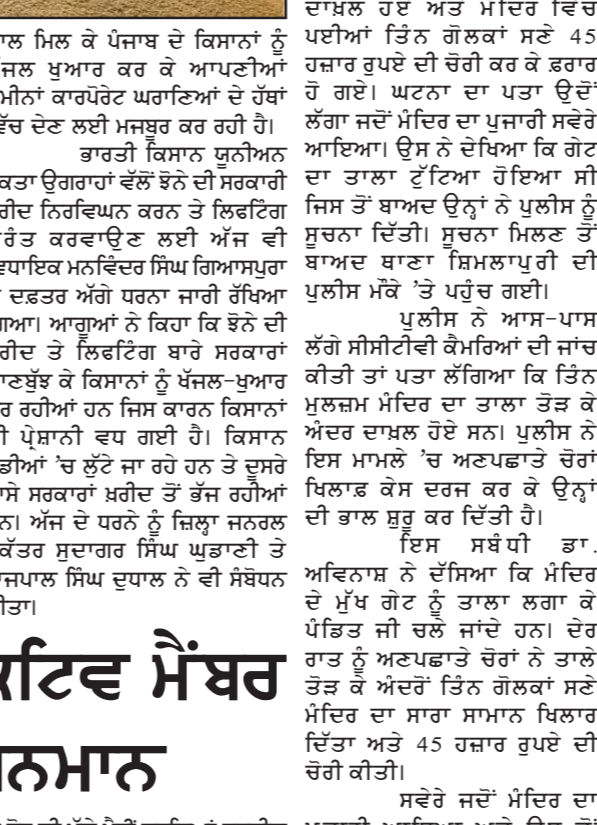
ਾਲ ਮਿਲ ਕੇ ਪੰਜਾਬ ਦੇ ਕਿਸਾਨਾਂ ਨੂੰ ਜਲ ਖੁਆਰ ਕਰ ਕੇ ਆਪਣੀਆਂ ਮੀਨਾਂ ਕਾਰਪੋਰੇਟ ਘਰਾਣਿਆਂ ਦੇ ਹੱਥਾਂ ਵੱਚ ਦੇਣ ਲਈ ਮਜਬੂਰ ਕਰ ਰਹੀ ਹੈ।

ਭਾਰਤੀ ਕਿਸਾਨ ਯੂਨੀਅਨ ਕਤਾ ਉਗਰਾਹਾਂ ਵੱਲੋਂ ਝੋਨੇ ਦੀ ਸਰਕਾਰੀ ਰੀਦ ਨਿਰਵਿਘਨ ਕਰਨ ਤੇ ਲਿਫਟਿੰਗ ਰੰਤ ਕਰਵਾਉਣ ਲਈ ਅੱਜ ਵੀ ਧਾਇਕ ਮਨਵਿੰਦਰ ਸਿੰਘ ਗਿਆਸਪੁਰਾ ਂ ਦਫ਼ਤਰ ਅੱਗੇ ਧਰਨਾ ਜਾਰੀ ਰੱਖਿਆ ਗਆ। ਆਗੂਆਂ ਨੇ ਕਿਹਾ ਕਿ ਝੋਨੇ ਦੀ ਰੀਦ ਤੇ ਲਿਫਟਿੰਗ ਬਾਰੇ ਸਰਕਾਰਾਂ ਾਣਬੁੱਝ ਕੇ ਕਿਸਾਨਾਂ ਨੂੰ ਖੱਜਲ-ਖੁਆਰ ਰ ਰਹੀਆਂ ਹਨ ਜਿਸ ਕਾਰਨ ਕਿਸਾਨਾਂ ੀ ਪ੍ਰੇਸ਼ਾਨੀ ਵਧ ਗਈ ਹੈ। ਕਿਸਾਨ ਡੀਆਂ 'ਚ ਲੁੱਟੇ ਜਾ ਰਹੇ ਹਨ ਤੇ ਦੂਸਰੇ ਾਸੇ ਸਰਕਾਰਾਂ ਖ਼ਰੀਦ ਤੋਂ ਭੱਜ ਰਹੀਆਂ ਨ। ਅੱਜ ਦੇ ਧਰਨੇ ਨੂੰ ਜ਼ਿਲ੍ਹਾ ਜਨਰਲ ਕੱਤਰ ਸੁਦਾਗਰ ਸਿੰਘ ਘੁਡਾਣੀ ਤੇ ਜਪਾਲ ਸਿੰਘ ਦੁਧਾਲ ਨੇ ਵੀ ਸੰਬੋਧਨ ੀਤਾ।

ਕਟਿਵ ਮੈਂਬਰ

ਨਮਾਨ

ਦਾਖ਼ਲ ਹੋਏ ਅਤੇ ਮੰਦਿਰ ਵਿਚ ਪਈਆਂ ਤਿੰਨ ਗੋਲਕਾਂ ਸਣੇ 45 ਹਜ਼ਾਰ ਰੁਪਏ ਦੀ ਚੋਰੀ ਕਰ ਕੇ ਫ਼ਰਾਰ ਹੋ ਗਏ। ਘਟਨਾ ਦਾ ਪਤਾ ਉਦੋਂ ਲੱਗਾ ਜਦੋਂ ਮੰਦਿਰ ਦਾ ਪੁਜਾਰੀ ਸਵੇਰੇ ਆਇਆ। ਉਸ ਨੇ ਦੇਖਿਆ ਕਿ ਗੇਟ ਦਾ ਤਾਲਾ ਟੁੱਟਿਆ ਹੋਇਆ ਸੀ ਜਿਸ ਤੋਂ ਬਾਅਦ ਉਨ੍ਹਾਂ ਨੇ ਪੁਲੀਸ ਨੂੰ ਸੂਚਨਾ ਦਿੱਤੀ। ਸੂਚਨਾ ਮਿਲਣ ਤੋਂ ਬਾਅਦ ਥਾਣਾ ਸ਼ਿਮਲਾਪੁਰੀ ਦੀ ਪੁਲੀਸ ਮੌਕੇ 'ਤੇ ਪਹੁੰਚ ਗਈ।

ਪੁਲੀਸ ਨੇ ਆਸ-ਪਾਸ ਲੱਗੇ ਸੀਸੀਟੀਵੀ ਕੈਮਰਿਆਂ ਦੀ ਜਾਂਚ ਕੀਤੀ ਤਾਂ ਪਤਾ ਲੱਗਿਆ ਕਿ ਤਿੰਨ ਮੁਲਜ਼ਮ ਮੰਦਿਰ ਦਾ ਤਾਲਾ ਤੋੜ ਕੇ ਅੰਦਰ ਦਾਖ਼ਲ ਹੋਏ ਸਨ। ਪੁਲੀਸ ਨੇ ਇਸ ਮਾਮਲੇ 'ਚ ਅਣਪਛਾਤੇ ਚੋਰਾਂ ਖਿਲਾਫ਼ ਕੇਸ ਦਰਜ ਕਰ ਕੇ ਉਨ੍ਹਾਂ ਦੀ ਭਾਲ ਸ਼ੁਰੂ ਕਰ ਦਿੱਤੀ ਹੈ।

ਇਸ ਸਬੰਧੀ ਡਾ. ਅਵਿਨਾਸ਼ ਨੇ ਦੱਸਿਆ ਕਿ ਮੰਦਿਰ ਦੇ ਮੁੱਖ ਗੇਟ ਨੂੰ ਤਾਲਾ ਲਗਾ ਕੇ ਪੰਡਿਤ ਜੀ ਚਲੇ ਜਾਂਦੇ ਹਨ। ਦੇਰ ਰਾਤ ਨੂੰ ਅਣਪਛਾਤੇ ਚੋਰਾਂ ਨੇ ਤਾਲੇ ਤੋੜ ਕੇ ਅੰਦਰੋਂ ਤਿੰਨ ਗੋਲਕਾਂ ਸਣੇ ਮੰਦਿਰ ਦਾ ਸਾਰਾ ਸਾਮਾਨ ਖਿਲਾਰ ਦਿੱਤਾ ਅਤੇ 45 ਹਜ਼ਾਰ ਰੁਪਏ ਦੀ ਚੋਰੀ ਕੀਤੀ।

ਸਵੇਰੇ ਜਦੋਂ ਮੰਦਿਰ ਦਾ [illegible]